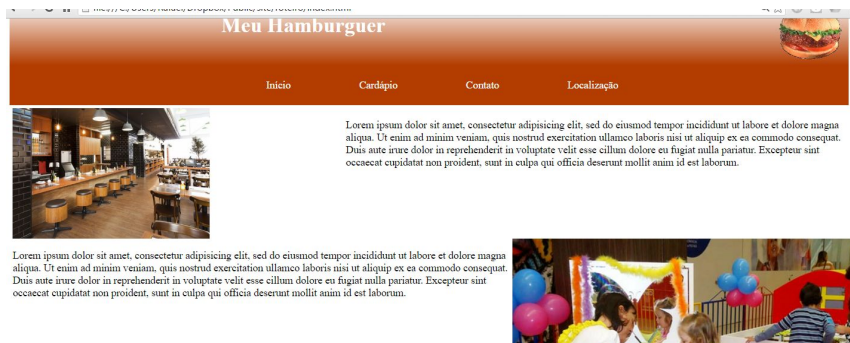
file:///C:/Users/Rafael/Dropbox/Public/site/roteiro/index.html

Meu Hamburguer

Inicio Cardápio Contato Localização

Lorem ipsum dolor sit amet, consectetur adipisicing elit, sed do eiusmod tempor incididunt ut labore et dolore magna aliqua. Ut enim ad minim veniam, quis nostrud exercitation ullamco laboris nisi ut aliquip ex ea commodo consequat. Duis aute irure dolor in reprehenderit in voluptate velit esse cillum dolore eu fugiat nulla pariatur. Excepteur sint occaecat cupidatat non proident, sunt in culpa qui officia deserunt mollit anim id est laborum.

Lorem ipsum dolor sit amet, consectetur adipisicing elit, sed do eiusmod tempor incididunt ut labore et dolore magna aliqua. Ut enim ad minim veniam, quis nostrud exercitation ullamco laboris nisi ut aliquip ex ea commodo consequat. Duis aute irure dolor in reprehenderit in voluptate velit esse cillum dolore eu fugiat nulla pariatur. Excepteur sint occaecat cupidatat non proident, sunt in culpa qui officia deserunt mollit anim id est laborum.